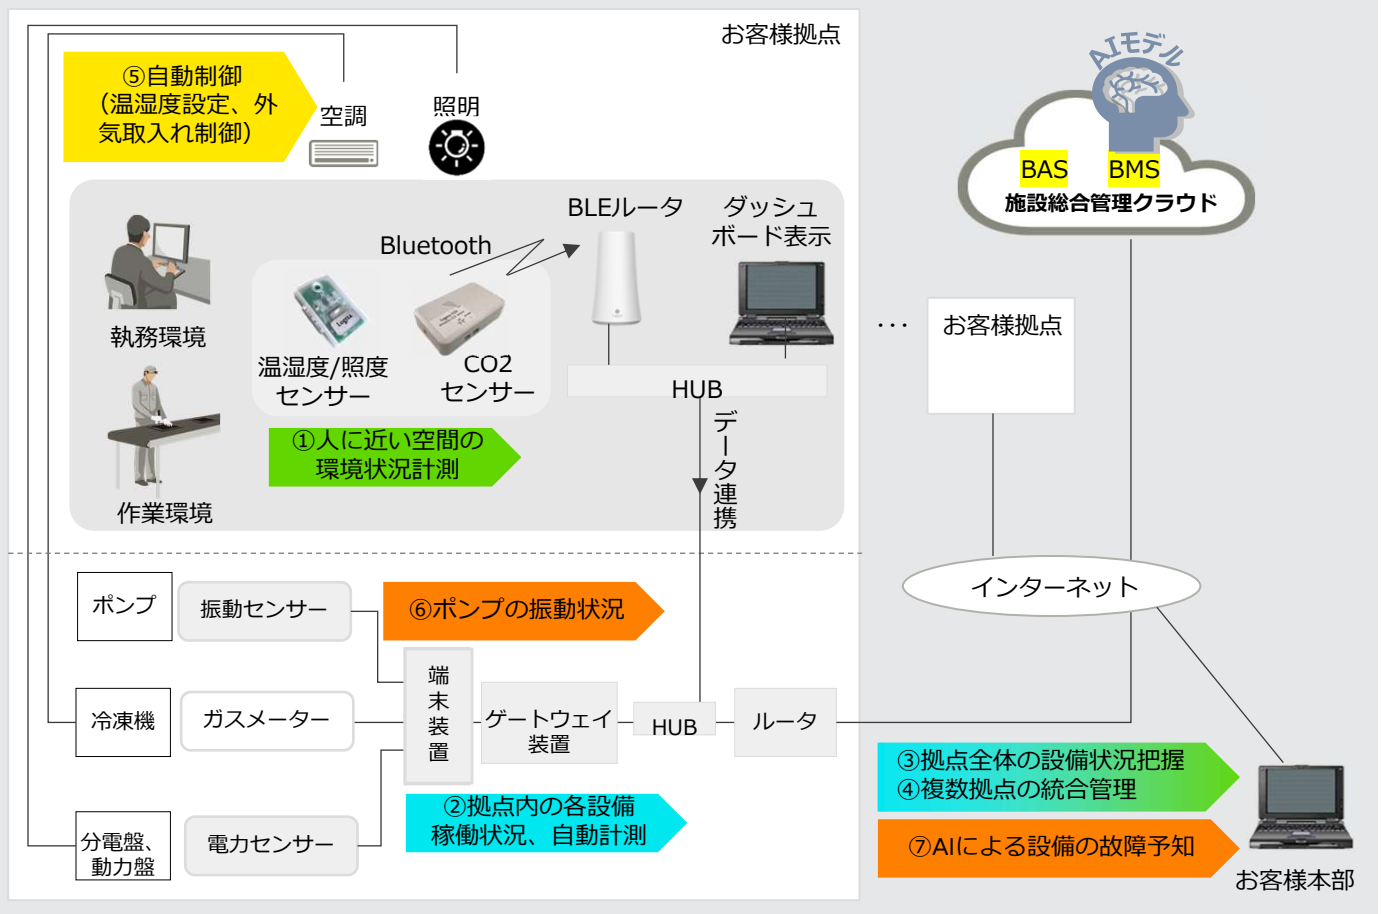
お客様拠点

⑤自動制御
(温湿度設定、外気取入れ制御)

空調

照明

AIモデル

BAS BMS
施設総合管理クラウド

執務環境

Bluetooth

BLEルータ

ダッシュボード表示

温湿度/照度センサー

CO2センサー

作業環境

①人に近い空間の環境状況計測

HUB

データ連携

・・・

お客様拠点

インターネット

ポンプ

振動センサー

⑥ポンプの振動状況

冷凍機

ガスメーター

端末装置

ゲートウェイ装置

HUB

ルータ

③拠点全体の設備状況把握
④複数拠点の統合管理

分電盤、動力盤

電力センサー

②拠点内の各設備稼働状況、自動計測

⑦AIによる設備の故障予知

お客様本部